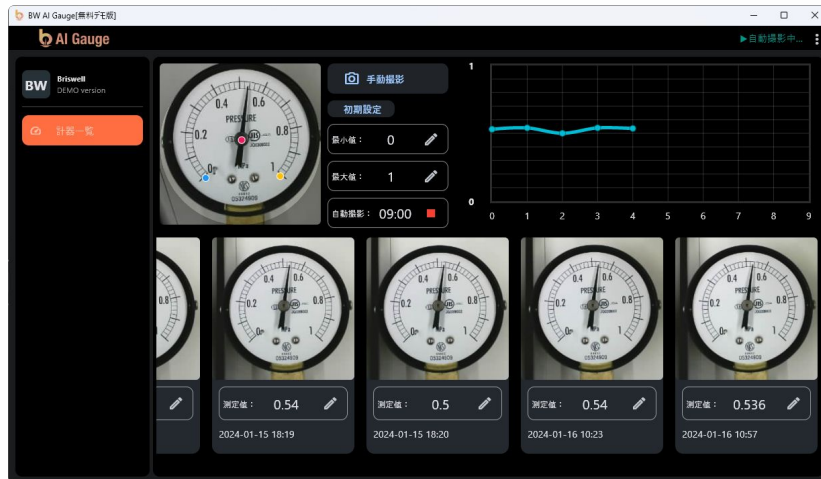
BW AI Gauge[無料デモ版]

AI Gauge

▶自動撮影中...

BW Briswell DEMO version

計器一覧

手動撮影

初期設定

最小値： 0

最大値： 1

自動撮影： 09:00

1

0

0 1 2 3 4 5 6 7 8 9

測定値： 0.54

2024-01-15 18:19

測定値： 0.5

2024-01-15 18:20

測定値： 0.54

2024-01-16 10:23

測定値： 0.536

2024-01-16 10:57